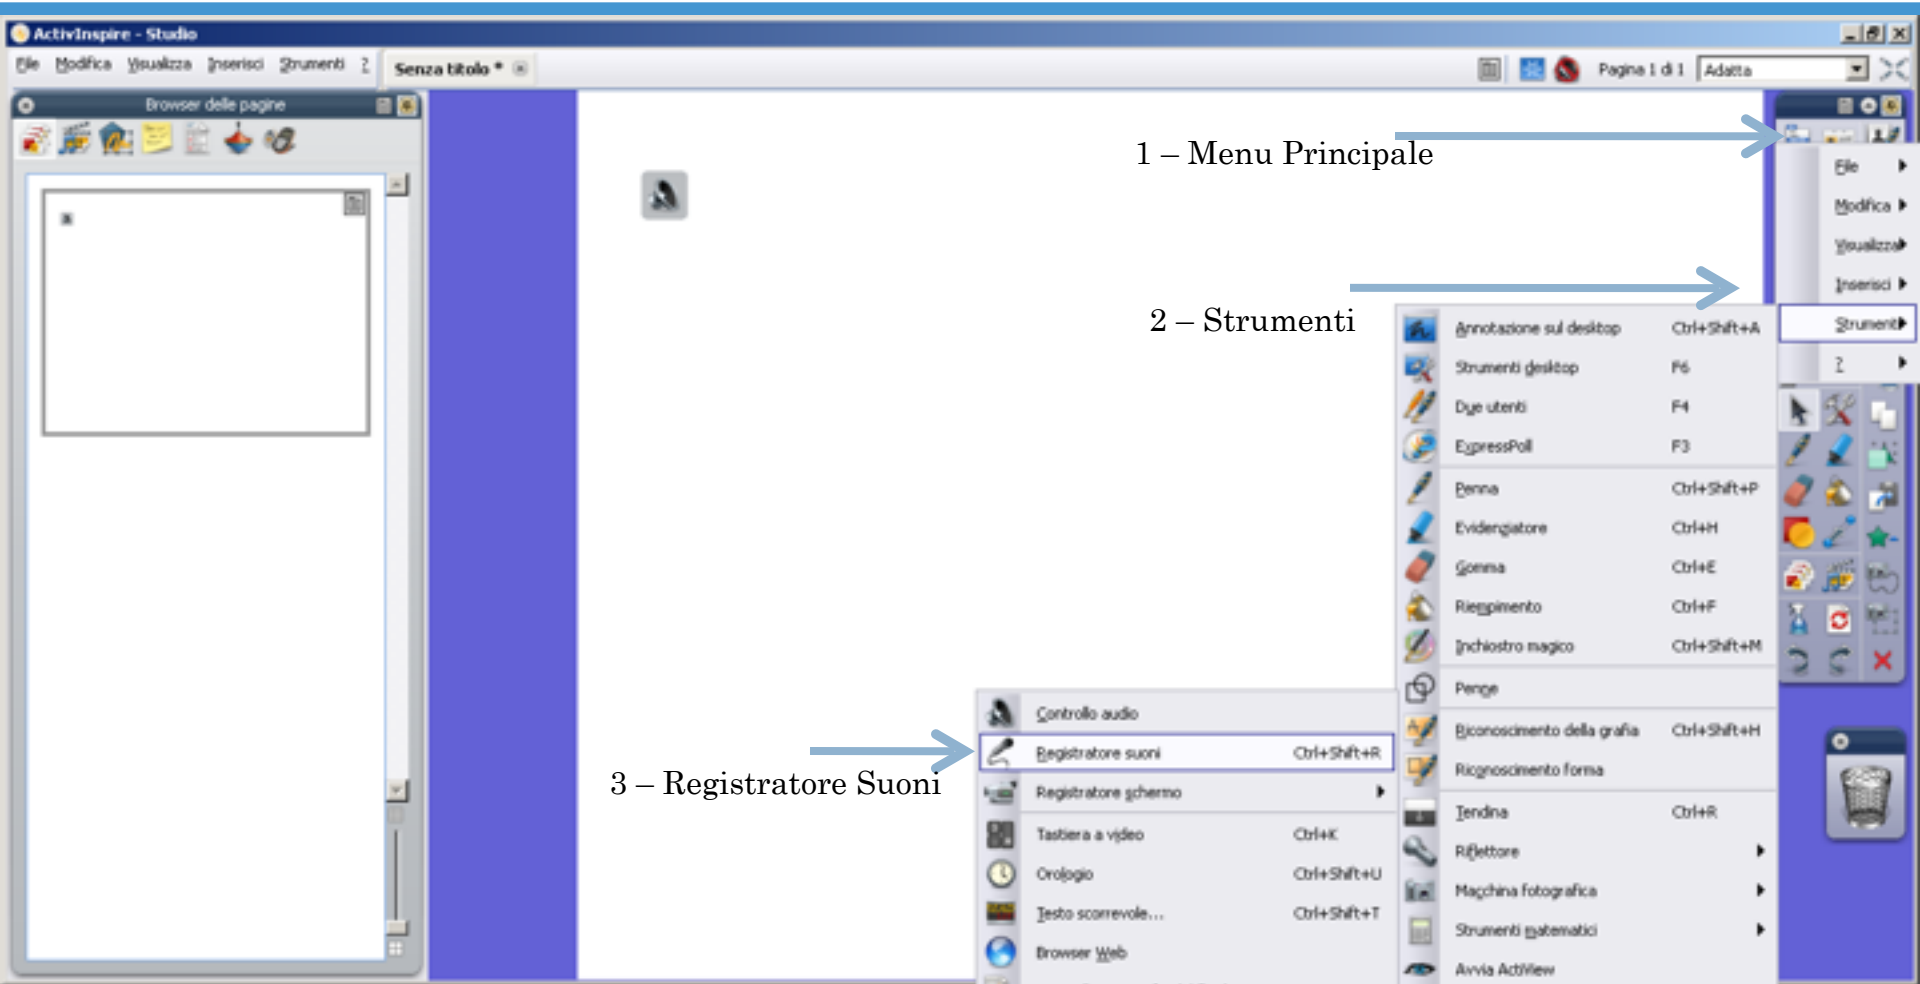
ActivInspire - Studio

File Modifica Visualizza Inserisci Strumenti ?

Senza titolo *

Pagina 1 di 1 Adatta

Browser delle pagine

1 – Menu Principale

File
Modifica
Visualizza
Inserisci
Strumenti
?

2 – Strumenti

| | |
|---|---|
| Annotazione sul desktop | Ctrl+Shift+A |
| Strumenti desktop | F6 |
| Due utenti | F4 |
| ExpressPoll | F3 |
| Penna | Ctrl+Shift+P |
| Evidenziatore | Ctrl+H |
| Gomma | Ctrl+E |
| Riempimento | Ctrl+F |
| Inchiostro magico | Ctrl+Shift+M |
| Penge | |
| Riconoscimento della grafia | Ctrl+Shift+H |
| Riconoscimento forma | |
| Tendina | Ctrl+R |
| Riflettore | |
| Macchina fotografica | |
| Strumenti matematici | |
| Avvia ActiView | |

3 – Registratore Suoni

| | |
|---|---|
| Controllo audio | |
| Registratore suoni | Ctrl+Shift+R |
| Registratore schermo | |
| Tastiera a video | Ctrl+K |
| Orologio | Ctrl+Shift+U |
| Testo scorrevole... | Ctrl+Shift+T |
| Browser Web | |